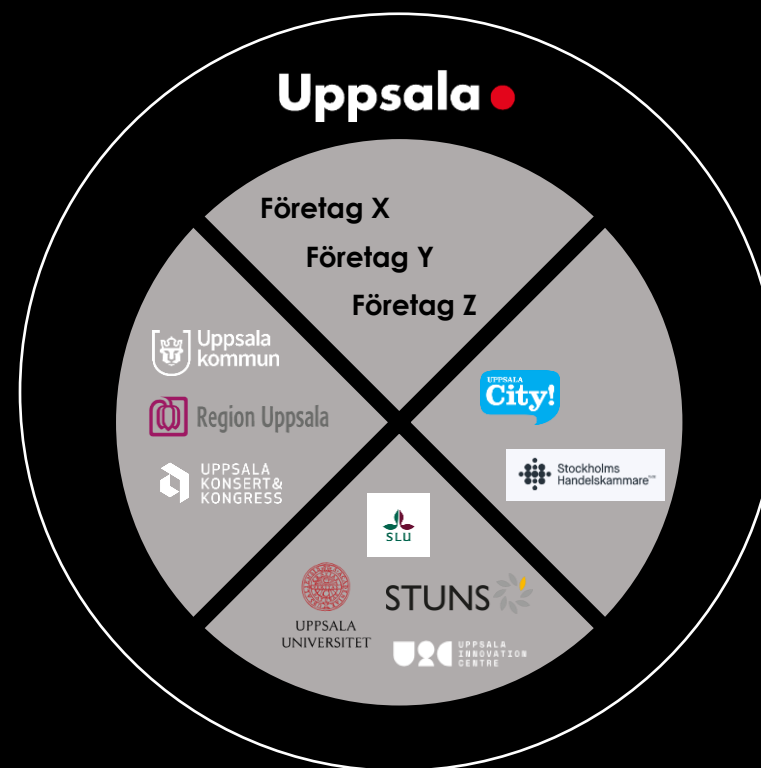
Uppsala

Företag X
Företag Y
Företag Z

Uppsala kommun

Region Uppsala

UPPSALA KONSERT& KONGRESS

UPPSALA City!

Stockholms Handelskammare

SLU

UPPSALA UNIVERSITET

STUNS

UIC UPPSALA INNOVATION CENTRE